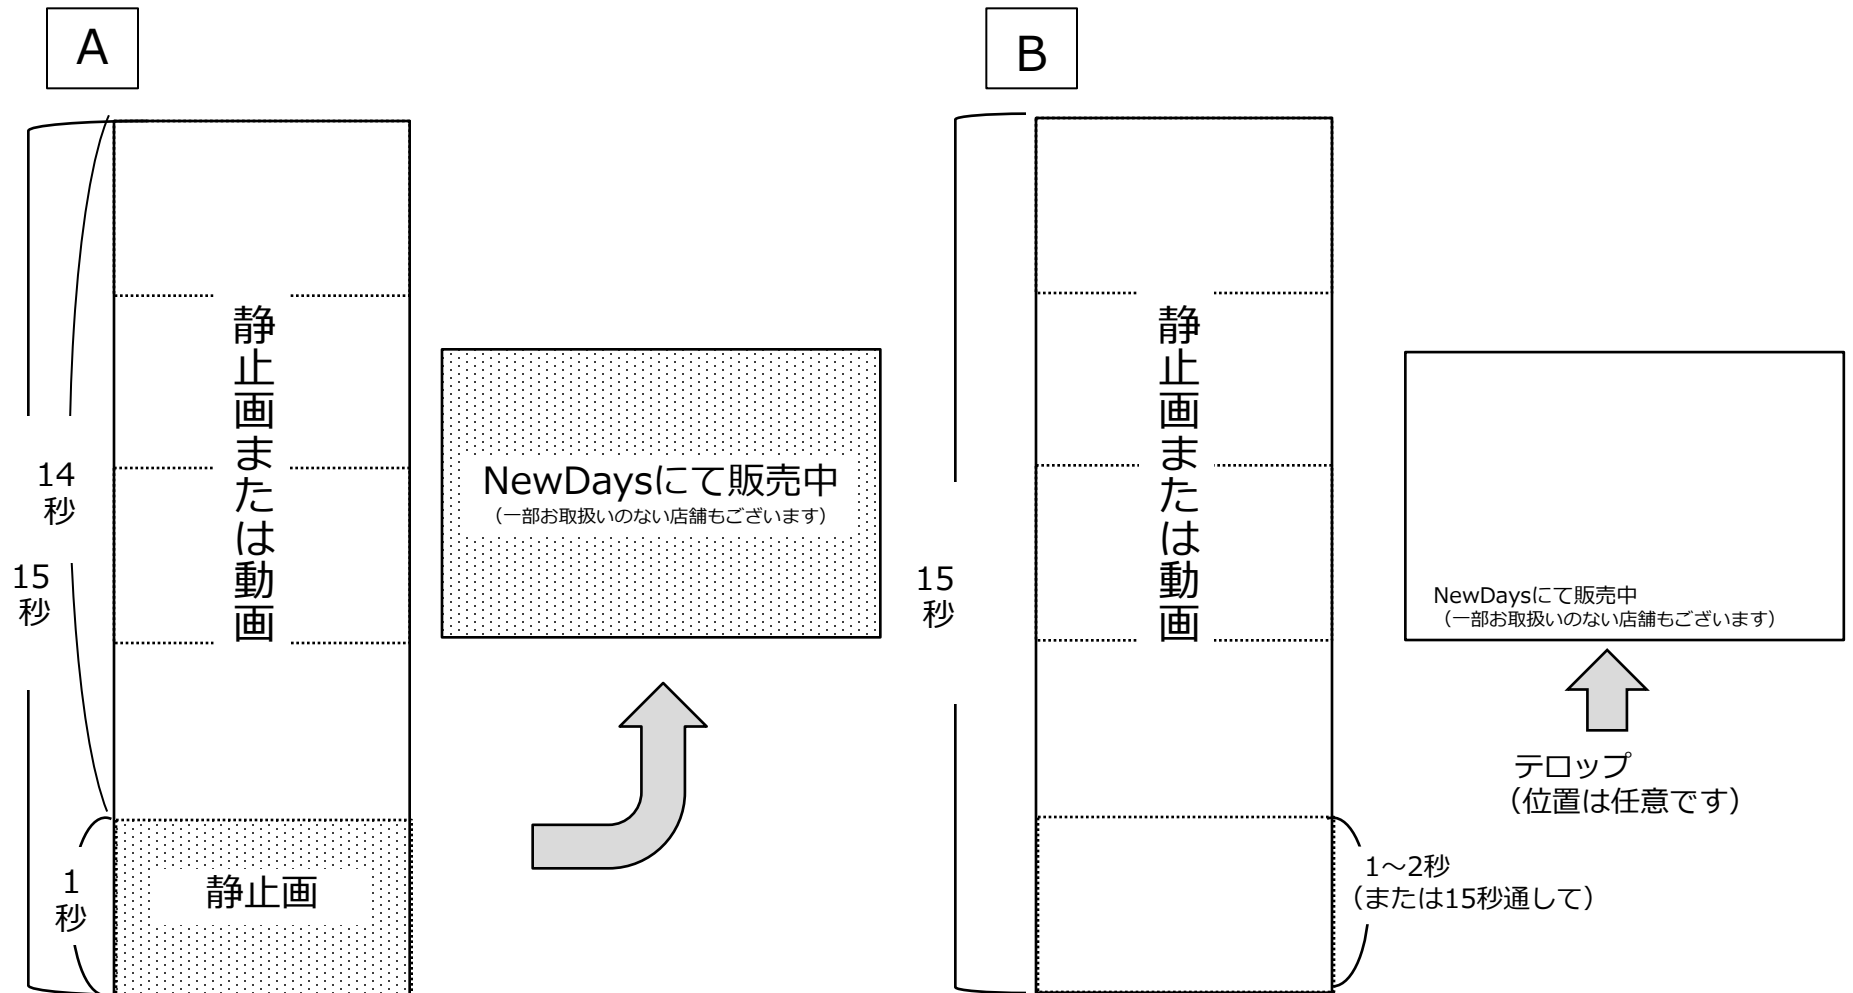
A

14秒

15秒

静止画または動画

1秒

静止画

NewDaysにて販売中
（一部お取扱いのない店舗もございます）

B

15秒

静止画または動画

1～2秒
（または15秒通して）

NewDaysにて販売中
（一部お取扱いのない店舗もございます）

テロップ
（位置は任意です）